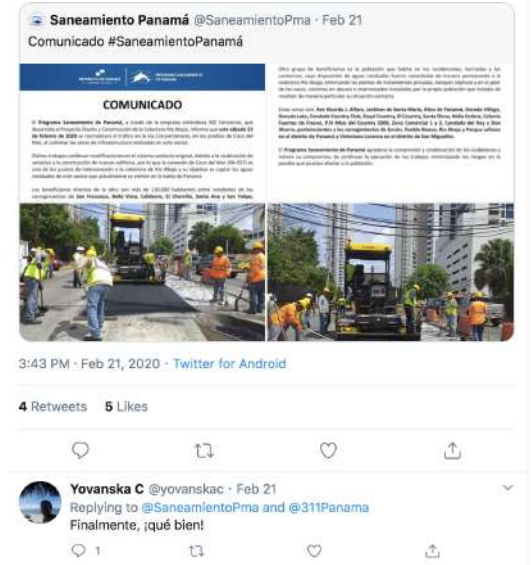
Saneamiento Panamá @SaneamientoPma · Feb 21

Comunicado #SaneamientoPanamá

COMUNICADO

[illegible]

3:43 PM · Feb 21, 2020 · Twitter for Android

4 Retweets 5 Likes

Yovanska C @yovanskac · Feb 21

Replying to @SaneamientoPma and @311Panama

Finalmente, ¡qué bien!

1